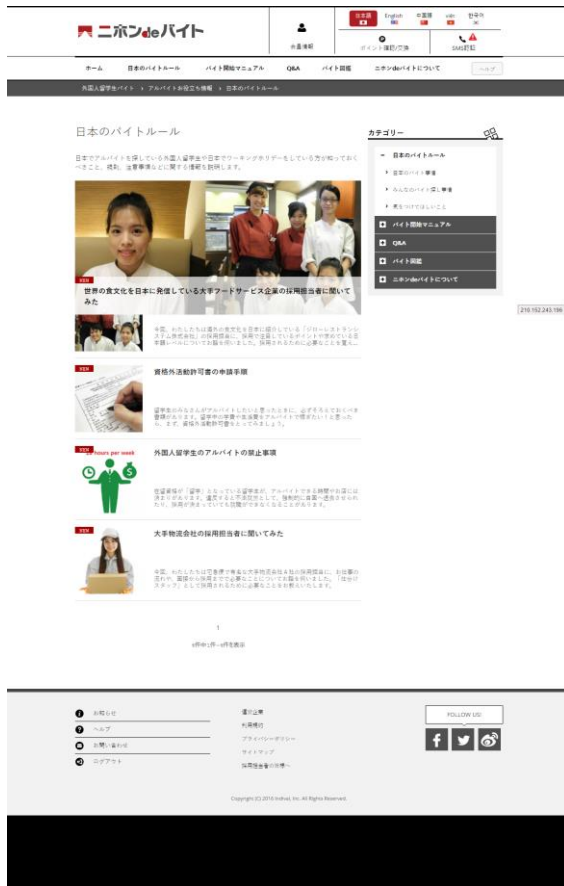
ニホンdeバイト

会員情報

日本語 English 中國語 viet 한국어

ポイント確認/交換

SMS認証

ホーム 日本のバイトルール バイト開始マニュアル Q&A バイト図鑑 ニホンdeバイトについて ヘルプ

外国人留学生バイト > アルバイトお役立ち情報 > 日本のバイトルール

日本のバイトルール

日本でアルバイトを探している外国人留学生や日本でワーキングホリデーをしている方が知っておくべきこと、規則、注意事項などに関する情報を説明します。

NEW

世界の食文化を日本に発信している大手フードサービス企業の採用担当者に聞いてみた

今回、わたしたちは海外の食文化を日本に紹介している「グローバルダイニングス株式会社」の採用担当に、採用で重視しているポイントや求めている日本語レベルについてお話を伺いました。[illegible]

NEW

資格外活動許可書の申請手順

留学生のみなさんがアルバイトをしたいと思ったときに、必ずそろえておくべき書類があります。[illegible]

NEW

hours per week

外国人留学生のアルバイトの禁止事項

在留資格が「留学」となっている留学生が、アルバイトできる時間や仕事には決まりがあります。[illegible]

NEW

大手物流会社の採用担当者に聞いてみた

今回、わたしたちは日本で有名な大手物流会社A社の採用担当に、お仕事の流れや、面接から採用までで必要なことについてお話を伺いました。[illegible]

1

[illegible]

カテゴリー

日本のバイトルール

日本のバイト事情

みんなのバイト探し事情

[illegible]

バイト開始マニュアル

Q&A

バイト図鑑

ニホンdeバイトについて

210.152.243.196

お知らせ

ヘルプ

お問い合わせ

ログアウト

運営企業

利用規約

プライバシーポリシー

サイトマップ

採用担当者の皆様へ

FOLLOW US!

Copyright (C) 2016 Indival, Inc. All Rights Reserved.